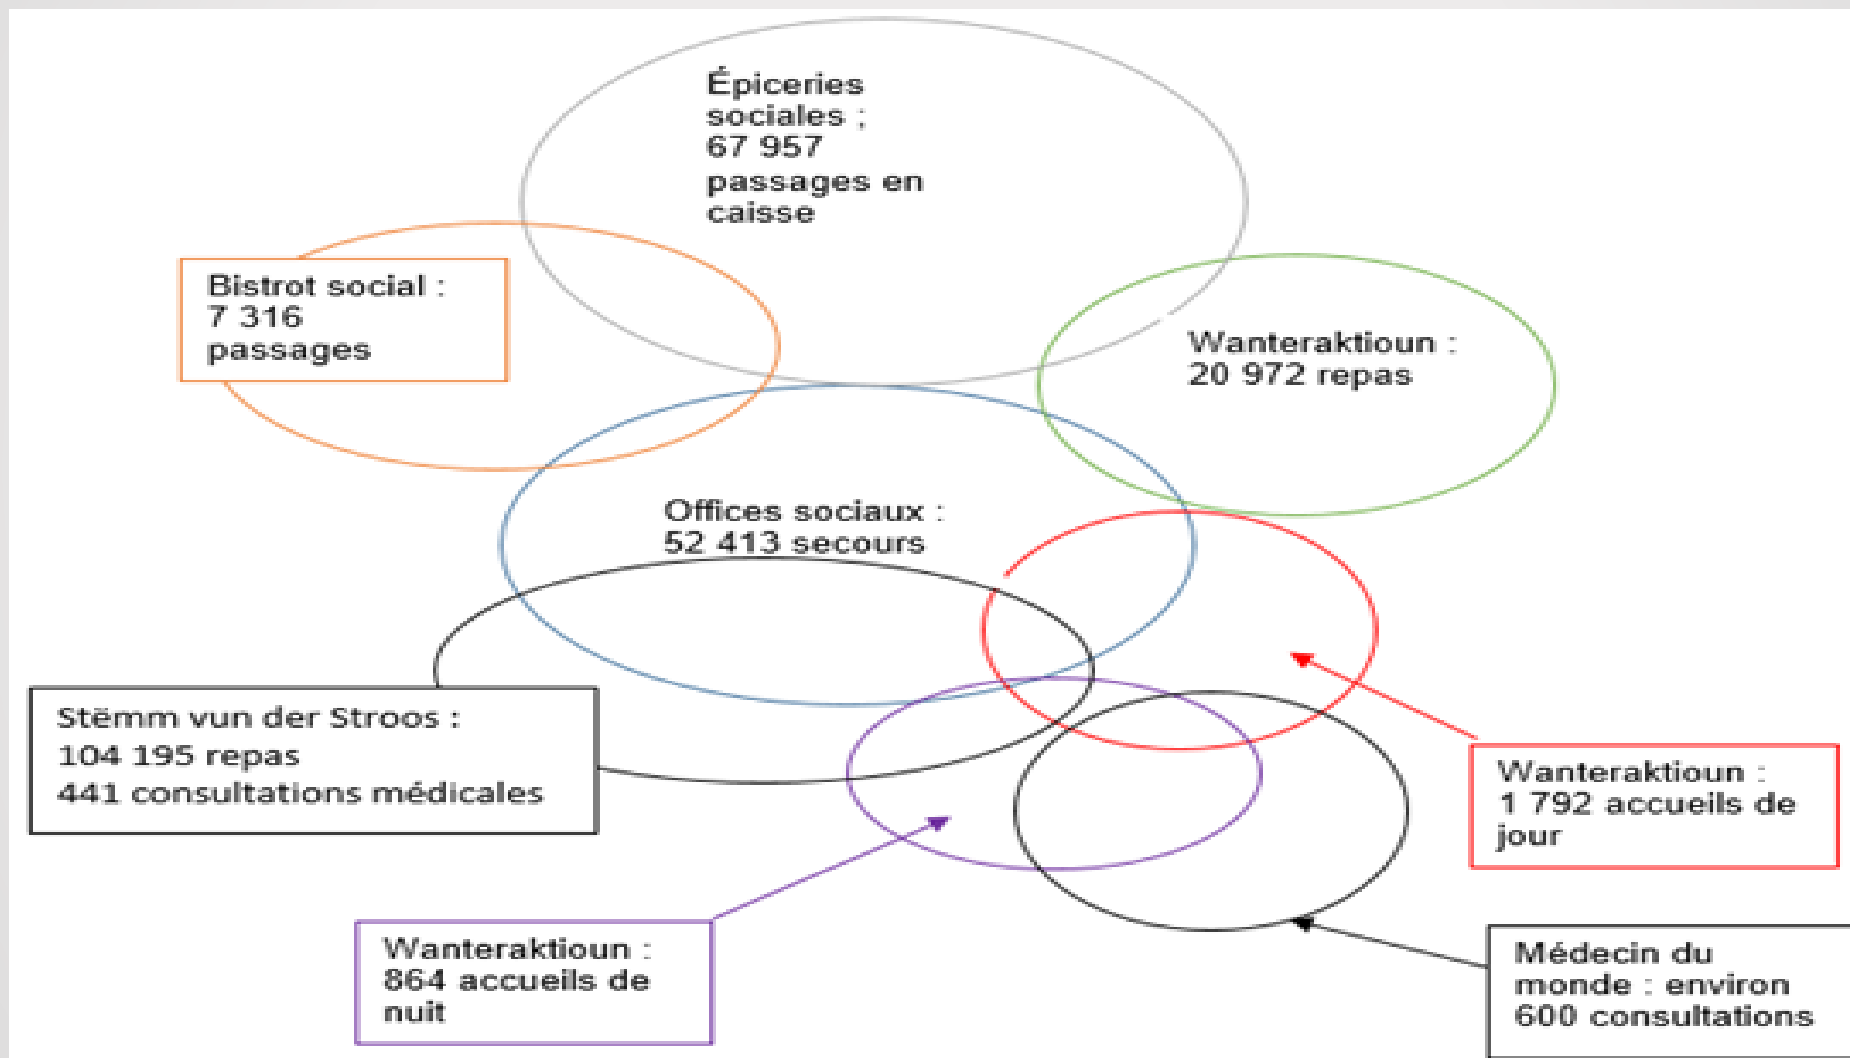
Épiceries sociales ; 67 957 passages en caisse

Bistrot social : 7 316 passages

Wanteraktioun : 20 972 repas

Offices sociaux : 52 413 secours

Stëmm vun der Stroos : 104 195 repas 441 consultations médicales

Wanteraktioun : 1 792 accueils de jour

Wanteraktioun : 864 accueils de nuit

Médecin du monde : environ 600 consultations